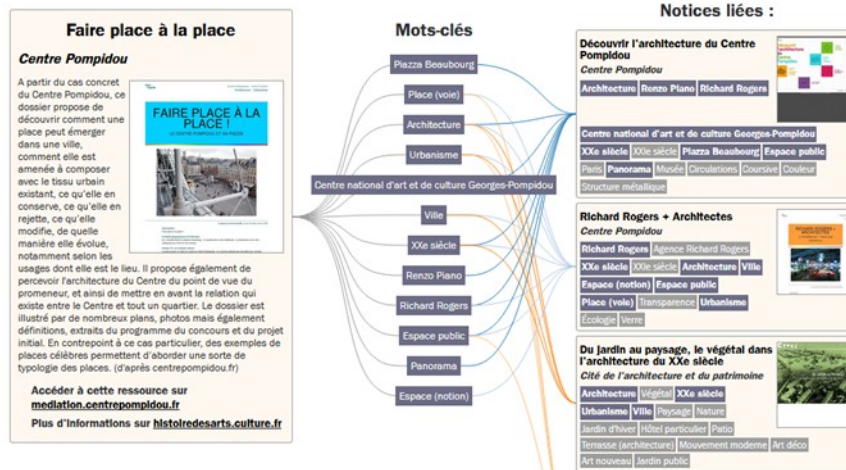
Faire place à la place

Centre Pompidou

A partir du cas concret du Centre Pompidou, ce dossier propose de découvrir comment une place peut émerger dans une ville, comment elle est amenée à composer avec le tissu urbain existant, ce qu'elle en conserve, ce qu'elle en rejette, ce qu'elle modifie, de quelle manière elle évolue, notamment selon les usages dont elle est le lieu. Il propose également de percevoir l'architecture du Centre du point de vue du promeneur, et ainsi de mettre en avant la relation qui existe entre le Centre et tout un quartier. Le dossier est illustré par de nombreux plans, photos mais également définitions, extraits du programme du concours et du projet initial. En contrepoint à ce cas particulier, des exemples de places célèbres permettent d'aborder une sorte de typologie des places. (d'après centrepompidou.fr)

FAIRE PLACE À LA PLACE !

Accéder à cette ressource sur mediation.centrepompidou.fr

Plus d'informations sur histoiredesarts.culture.fr

Mots-clés

Piazza Beaubourg
Place (voie)
Architecture
Urbanisme
Centre national d'art et de culture Georges-Pompidou
Ville
XXe siècle
Renzo Piano
Richard Rogers
Espace public
Panorama
Espace (notion)

Notices liées :

Découvrir l'architecture du Centre Pompidou
Centre Pompidou
Architecture Renzo Piano Richard Rogers
Centre national d'art et de culture Georges-Pompidou
XXe siècle XXe siècle Piazza Beaubourg Espace public
Paris Panorama Musée Circulations Coursive Couleur
Structure métallique

Richard Rogers + Architectes
Centre Pompidou
Richard Rogers Agence Richard Rogers
XXe siècle XXe siècle Architecture Ville
Espace (notion) Espace public
Place (voie) Transparence Urbanisme
Écologie Verre

Du jardin au paysage, le végétal dans l'architecture du XXe siècle
Cité de l'architecture et du patrimoine
Architecture Végétal XXe siècle
Urbanisme Ville Paysage Nature
Jardin d'hiver Hôtel particulier Patio
Terrasse (architecture) Mouvement moderne Art déco
Art nouveau Jardin public